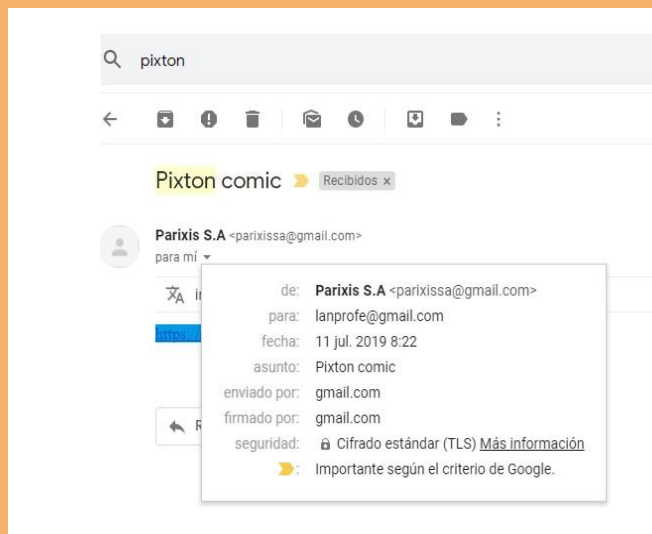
pixton

Pixton comic Recibidos ×

Parixis S.A <parixissa@gmail.com>
para mí

in

https:/

R

de: Parixis S.A <parixissa@gmail.com>
para: lanprofe@gmail.com
fecha: 11 jul. 2019 8:22
asunto: Pixton comic
enviado por: gmail.com
firmado por: gmail.com
seguridad: Cifrado estándar (TLS) Más información
: Importante según el criterio de Google.